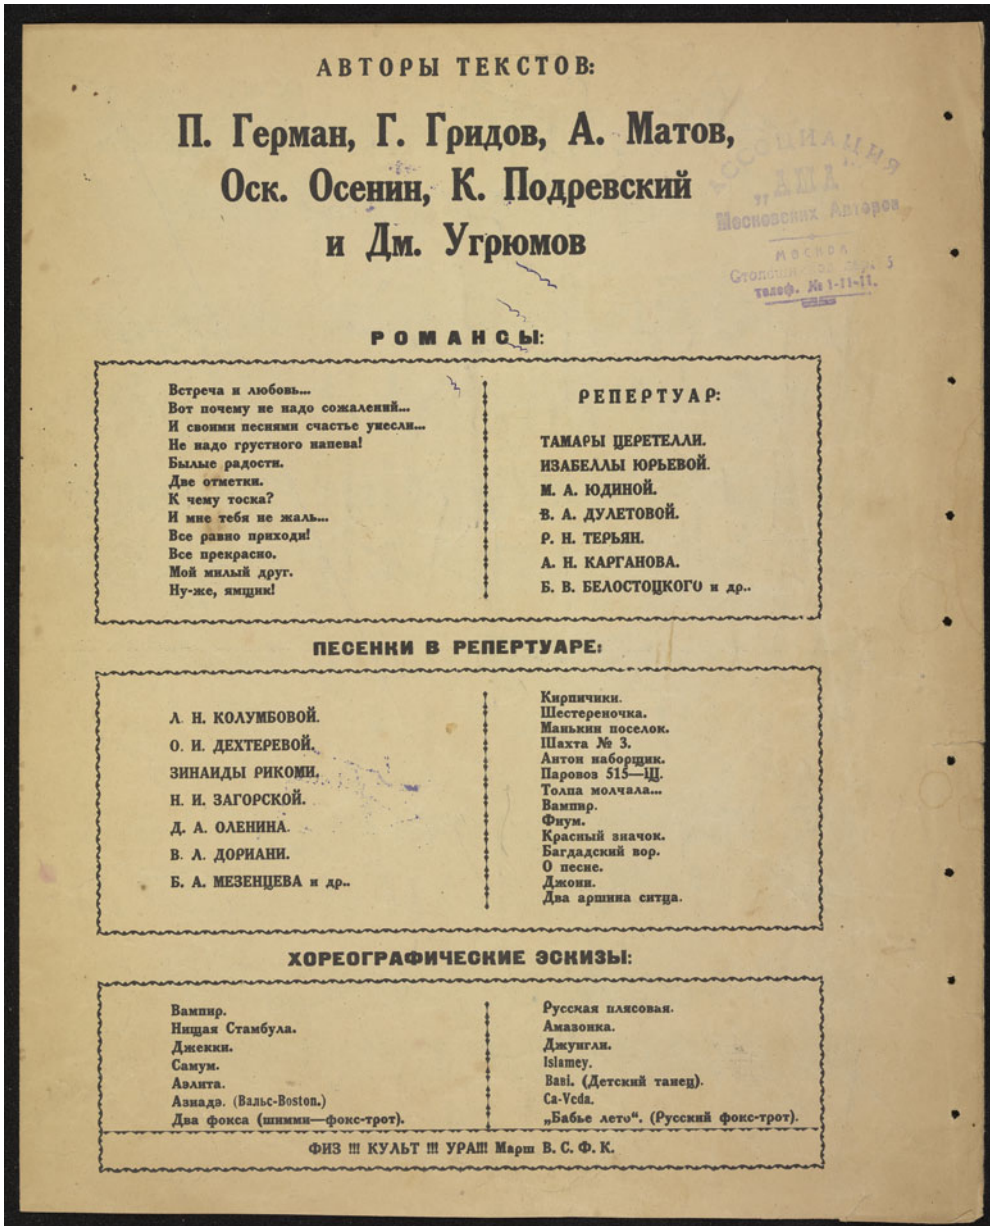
АВТОРЫ ТЕКСТОВ:

П. Герман, Г. Гридов, А. Матов, Оск. Осенин, К. Подревский и Дм. Угрюмов

Ассоциация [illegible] Московских Авторов
Москва
Столешн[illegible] 5
Телеф. № 1-11-11.

РОМАНСЫ:

Встреча и любовь...
Вот почему не надо сожалений...
И своими песнями счастье унесли...
Не надо грустного напева!
Былые радости.
Две отметки.
К чему тоска?
И мне тебя не жаль...
Все равно приходи!
Все прекрасно.
Мой милый друг.
Ну-же, ямщик!

РЕПЕРТУАР:

ТАМАРЫ ЦЕРЕТЕЛЛИ.
ИЗАБЕЛЛЫ ЮРЬЕВОЙ.
М. А. ЮДИНОЙ.
В. А. ДУЛЕТОВОЙ.
Р. Н. ТЕРЬЯН.
А. Н. КАРГАНОВА.
Б. В. БЕЛОСТОЦКОГО и др..

ПЕСЕНКИ В РЕПЕРТУАРЕ:

А. Н. КОЛУМБОВОЙ.
О. И. ДЕХТЕРЕВОЙ.
ЗИНАИДЫ РИКОМИ.
Н. И. ЗАГОРСКОЙ.
Д. А. ОЛЕНИНА.
В. А. ДОРИАНИ.
Б. А. МЕЗЕНЦЕВА и др..

Кирпичики.
Шестереночка.
Манькин поселок.
Шахта № 3.
Антон наборщик.
Паровоз 515—Щ.
Толпа молчала...
Вампир.
Фиум.
Красный значок.
Багдадский вор.
О песне.
Джони.
Два аршина ситца.

ХОРЕОГРАФИЧЕСКИЕ ЭСКИЗЫ:

Вампир.
Нищая Стамбула.
Джекки.
Самум.
Аэлита.
Азиадэ. (Вальс-Boston.)
Два фокса (шимми—фокс-трот).

Русская плясовая.
Амазонка.
Джунгли.
Islamey.
Babi. (Детский танец).
Ca-Veda.
„Бабье лето". (Русский фокс-трот).

ФИЗ !!! КУЛЬТ !!! УРА!!! Марш В. С. Ф. К.